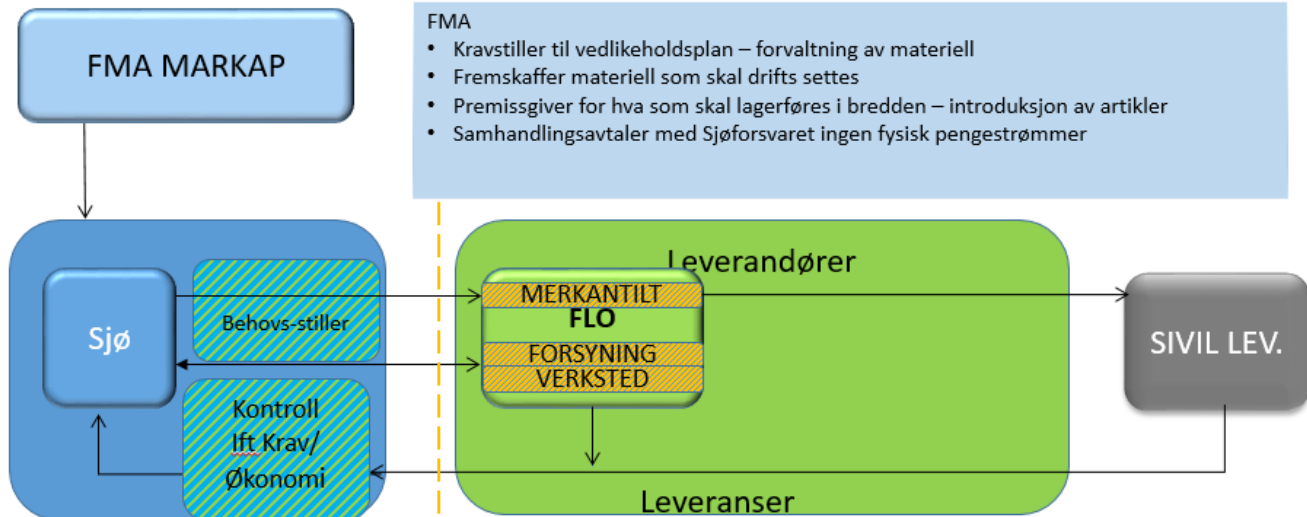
FMA MARKAP

FMA
• Kravstiller til vedlikeholdsplan – forvaltning av materiell
• Fremskaffer materiell som skal drifts settes
• Premissgiver for hva som skal lagerføres i bredden – introduksjon av artikler
• Samhandlingsavtaler med Sjøforsvaret ingen fysisk pengestrømmer

Sjø

Behovs-stiller

Kontroll Ift Krav/ Økonomi

Leverandører

MERKANTILT
FLO
FORSYNING
VERKSTED

Leveranser

SIVIL LEV.